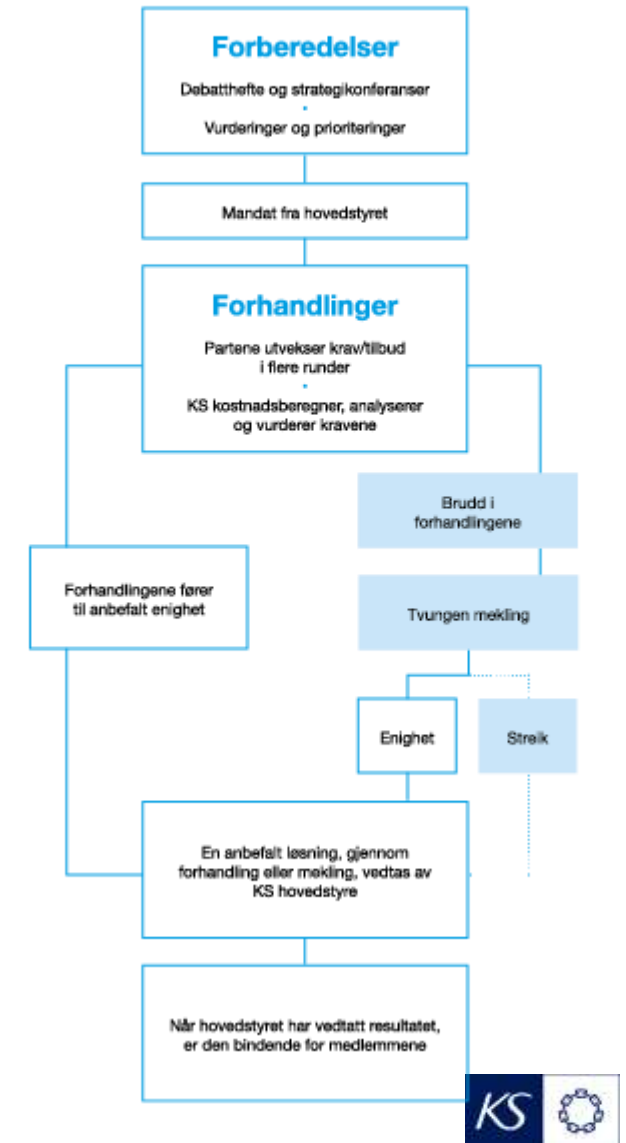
Forberedelser

Debatthefte og strategikonferanser
•
Vurderinger og prioriteringer

Mandat fra hovedstyret

Forhandlinger

Partene utveksler krav/tilbud i flere runder
•
KS kostnadsberegner, analyserer og vurderer kravene

Brudd i forhandlingene

Forhandlingene fører til anbefalt enighet

Tvungen mekling

Enighet

Streik

En anbefalt løsning, gjennom forhandling eller mekling, vedtas av KS hovedstyre

Når hovedstyret har vedtatt resultatet, er den bindende for medlemmene

KS